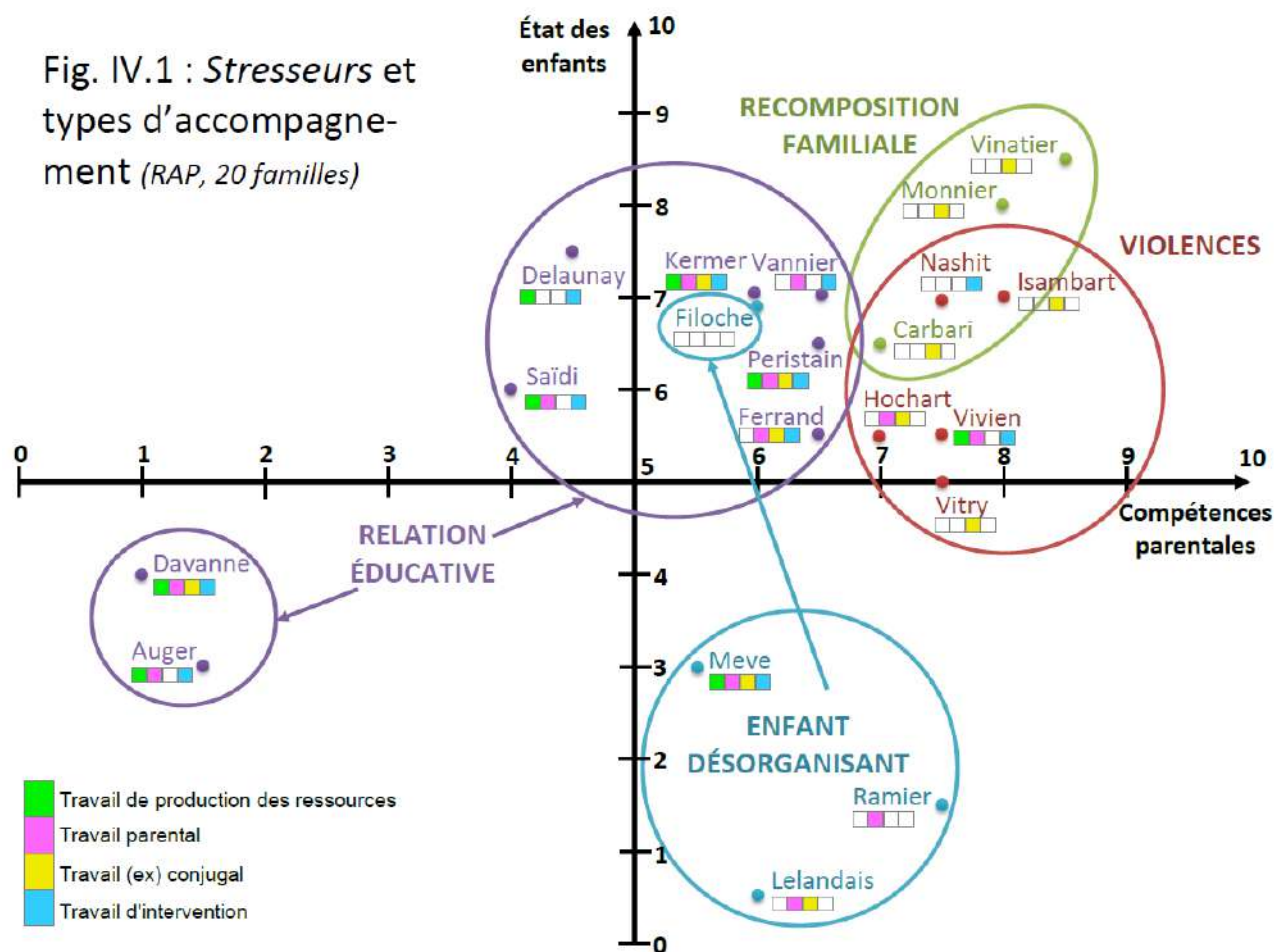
Fig. IV.1 : *Stresseurs* et types d'accompagnement *(RAP, 20 familles)*

État des enfants

10
9
8
7
6
5
4
3
2
1
0

0 1 2 3 4 5 6 7 8 9 10

Compétences parentales

RECOMPOSITION FAMILIALE

VIOLENCES

RELATION ÉDUCATIVE

ENFANT DÉSORGANISANT

Vinatier
Monnier
Nashit
Isambart
Carbari
Hochart
Vivien
Vitry
Delaunay
Kermer
Vannier
Filoche
Peristain
Saïdi
Ferrand
Davanne
Auger
Meve
Ramier
Lelandais

Travail de production des ressources
Travail parental
Travail (ex) conjugal
Travail d'intervention